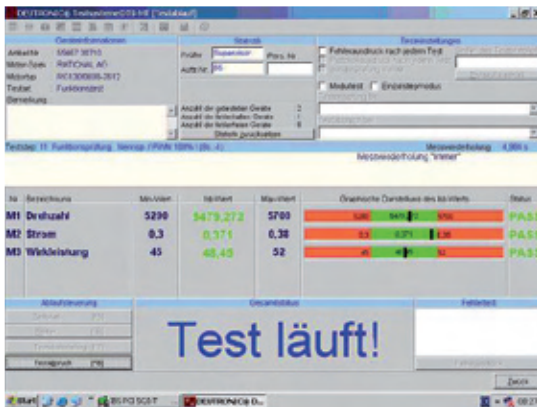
DEUTRONIC® Testsoftware DTS-ME [Testablauf]

Geräteinformationen
Artikelnr. 55607.3E70
Motor-Spez. RATIONAL AG
Motortyp RC1300606-2012
Testart Funktionstest
Bemerkung

Statistik
Prüfer Supervisor
Auftr.Nr. 05
Pos. Nr

Anzahl der getesteten Geräte 3
Anzahl der fehlerhaften Geräte 1
Anzahl der fehlerfreien Geräte 0
Statistik zurücksetzen

Testeinstellungen
Fehlerausdruck nach jedem Test
Multitest
Einzelstepmodus

Teststep: 11 Funktionsprüfung Nennsp / PWM 100% (BL 4)
Messwiederholung: 4,999 s
Messwiederholung "immer"

| Nr | Bezeichnung | Min.Wert | Ist-Wert | Max.Wert | Graphische Darstellung des Ist-Werts | Status |
|---|---|---|---|---|---|---|
| M1 | Drehzahl | 5290 | 5479,272 | 5700 | 5290 5479,272 5700 | PASS |
| M2 | Strom | 0,3 | 0,371 | 0,38 | 0,3 0,371 0,38 | PASS |
| M3 | Wirkleistung | 45 | 48,48 | 52 | 45 48,48 52 | PASS |

Ablaufsteuerung
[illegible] [F5]
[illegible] [F6]
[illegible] [F7]
Testabbruch [F8]

Gesamtstatus
Test läuft!

Fehlertext

Zurück

Start | BS PCI SCS T | DEUTRONIC® D... | 08:27